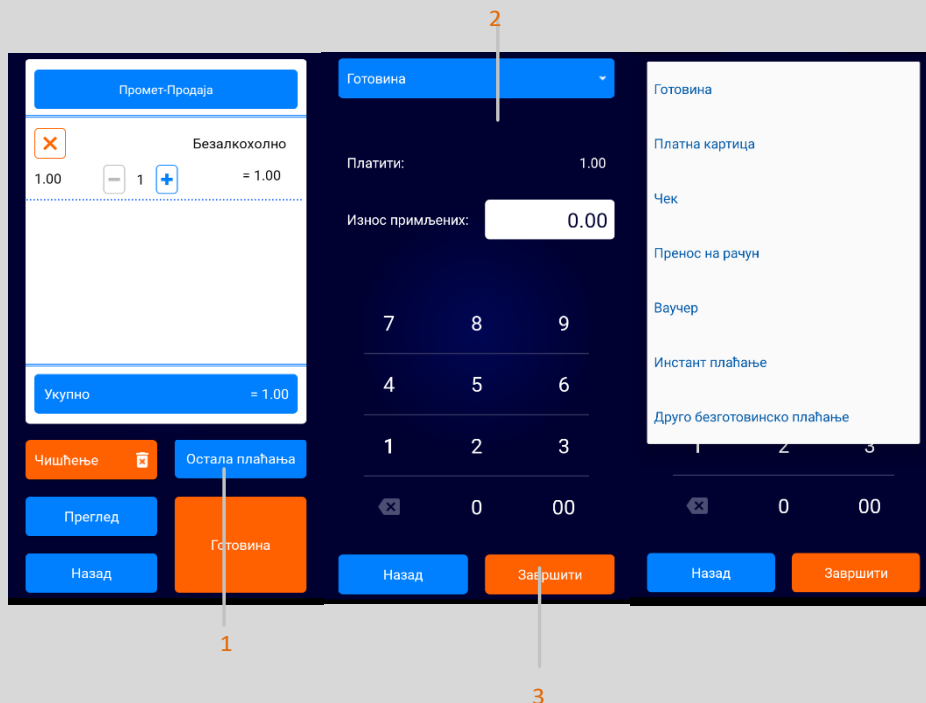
Промет-Продаја

Безалкохолно
1.00 − 1 + = 1.00

Укупно = 1.00

Чишћење
Остала плаћања
Преглед
Готовина
Назад

1

2

Готовина

Платити: 1.00

Износ примљених: 0.00

7 8 9
4 5 6
1 2 3
0 00

Назад
Завршити

3

Готовина
Платна картица
Чек
Пренос на рачун
Ваучер
Инстант плаћање
Друго безготовинско плаћање

1 2 3
0 00

Назад
Завршити